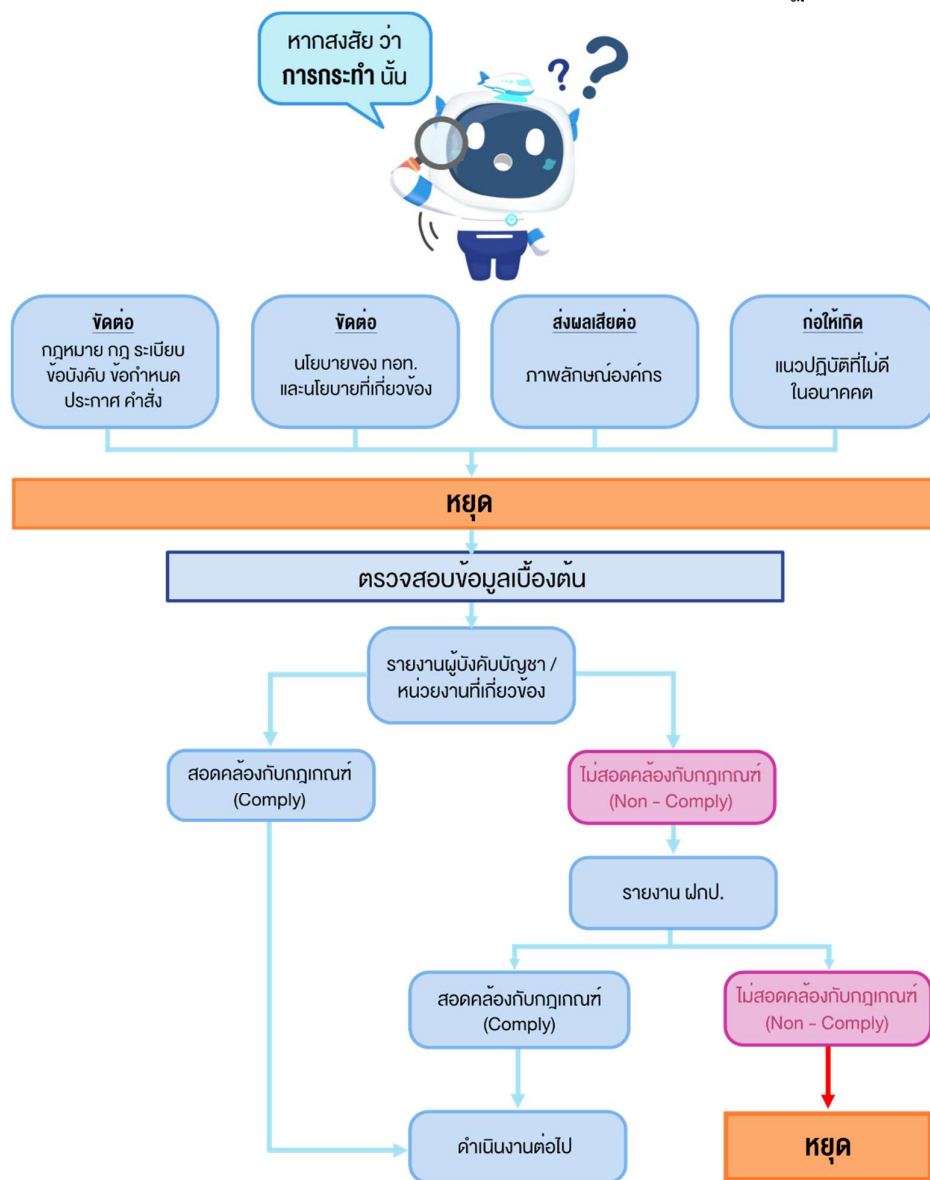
หากสงสัย ว่า **การกระทำ** นั้น

**ขัดต่อ**
กฎหมาย กฎ ระเบียบ ข้อบังคับ ข้อกำหนด ประกาศ คำสั่ง

**ขัดต่อ**
นโยบายของ ทอท. และนโยบายที่เกี่ยวข้อง

**ส่งผลเสียต่อ**
ภาพลักษณ์องค์กร

**ก่อให้เกิด**
แนวปฏิบัติที่ไม่ดี ในอนาคต

**หยุด**

ตรวจสอบข้อมูลเบื้องต้น

รายงานผู้บังคับบัญชา / หน่วยงานที่เกี่ยวข้อง

สอดคล้องกับกฎเกณฑ์ (Comply)

ไม่สอดคล้องกับกฎเกณฑ์ (Non - Comply)

รายงาน ฝกป.

สอดคล้องกับกฎเกณฑ์ (Comply)

ไม่สอดคล้องกับกฎเกณฑ์ (Non - Comply)

ดำเนินงานต่อไป

**หยุด**